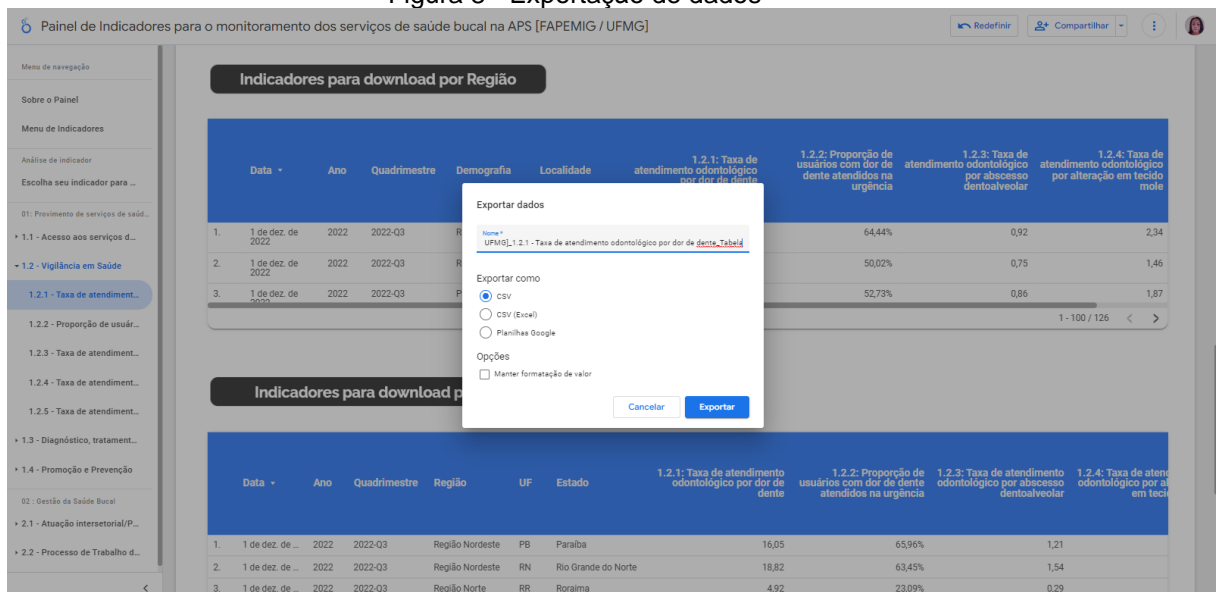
Figura 5 - Exportação de dados

Painel de Indicadores para o monitoramento dos serviços de saúde bucal na APS [FAPEMIG / UFMG]

Redefinir Compartilhar

Menu de navegação
Sobre o Painel
Menu de Indicadores
Análise de indicador
Escolha seu indicador para ...
01: Provimento de serviços de saúd...
1.1 - Acesso aos serviços d...
1.2 - Vigilância em Saúde
1.2.1 - Taxa de atendiment...
1.2.2 - Proporção de usuár...
1.2.3 - Taxa de atendiment...
1.2.4 - Taxa de atendiment...
1.2.5 - Taxa de atendiment...
1.3 - Diagnóstico, tratament...
1.4 - Promoção e Prevenção
02 : Gestão da Saúde Bucal
2.1 - Atuação intersetorial/P...
2.2 - Processo de Trabalho d...

Indicadores para download por Região

| | Data | Ano | Quadrimestre | Demografia | Localidade | 1.2.1: Taxa de atendimento odontológico por dor de dente | 1.2.2: Proporção de usuários com dor de dente atendidos na urgência | 1.2.3: Taxa de atendimento odontológico por abscesso dentoalveolar | 1.2.4: Taxa de atendimento odontológico por alteração em tecido mole |
|---|---|---|---|---|---|---|---|---|---|
| 1. | 1 de dez. de 2022 | 2022 | 2022-Q3 | R | | | 64,44% | 0,92 | 2,34 |
| 2. | 1 de dez. de 2022 | 2022 | 2022-Q3 | R | | | 50,02% | 0,75 | 1,46 |
| 3. | 1 de dez. de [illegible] | 2022 | 2022-Q3 | P | | | 52,73% | 0,86 | 1,87 |

1 - 100 / 126

Exportar dados
Nome *
UFMG]_1.2.1 - Taxa de atendimento odontológico por dor de dente_Tabela
Exportar como
CSV
CSV (Excel)
Planilhas Google
Opções
Manter formatação de valor
Cancelar Exportar

Indicadores para download p

| | Data | Ano | Quadrimestre | Região | UF | Estado | 1.2.1: Taxa de atendimento odontológico por dor de dente | 1.2.2: Proporção de usuários com dor de dente atendidos na urgência | 1.2.3: Taxa de atendimento odontológico por abscesso dentoalveolar | 1.2.4: Taxa de atend odontológico por al em teci |
|---|---|---|---|---|---|---|---|---|---|---|
| 1. | 1 de dez. de ... | 2022 | 2022-Q3 | Região Nordeste | PB | Paraíba | 16,05 | 65,96% | 1,21 | |
| 2. | 1 de dez. de ... | 2022 | 2022-Q3 | Região Nordeste | RN | Rio Grande do Norte | 18,82 | 63,45% | 1,54 | |
| 3. | 1 de dez. de ... | 2022 | 2022-Q3 | Região Norte | RR | Roraima | 4,92 | 23,09% | 0,29 | |